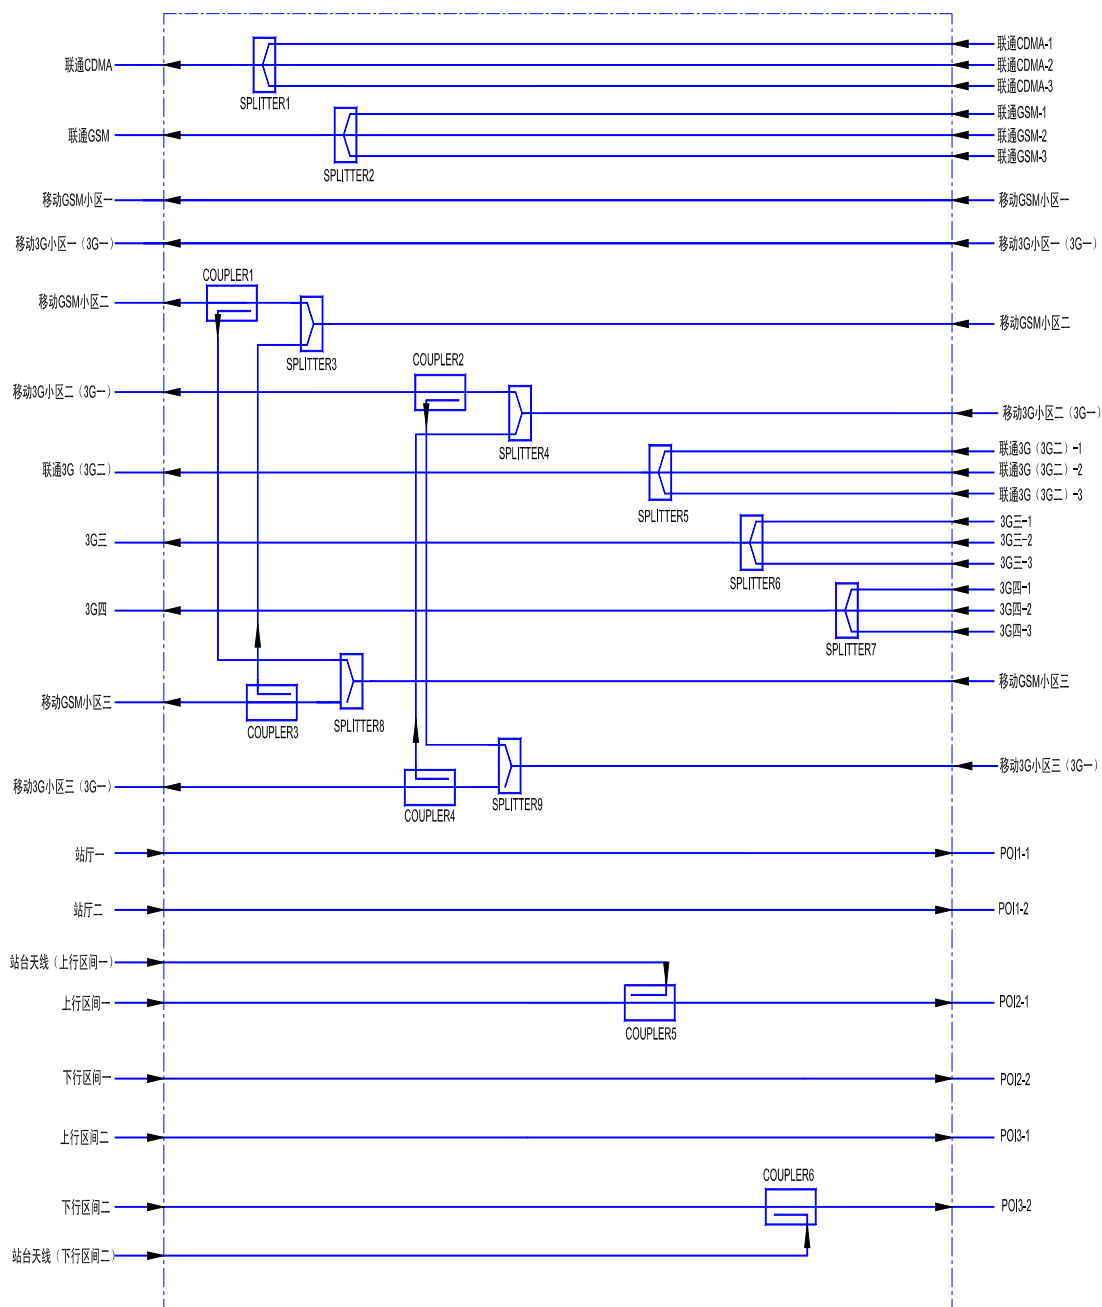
联通CDMA
SPLITTER1
联通CDMA-1
联通CDMA-2
联通CDMA-3
联通GSM
SPLITTER2
联通GSM-1
联通GSM-2
联通GSM-3
移动GSM小区一
移动GSM小区一
移动3G小区一（3G一）
移动3G小区一（3G一）
COUPLER1
移动GSM小区二
SPLITTER3
移动GSM小区二
COUPLER2
移动3G小区二（3G一）
SPLITTER4
移动3G小区二（3G一）
联通3G（3G二）
联通3G（3G二）-1
联通3G（3G二）-2
联通3G（3G二）-3
SPLITTER5
3G三
3G三-1
3G三-2
3G三-3
SPLITTER6
3G四
3G四-1
3G四-2
3G四-3
SPLITTER7
移动GSM小区三
COUPLER3
SPLITTER8
移动GSM小区三
移动3G小区三（3G一）
COUPLER4
SPLITTER9
移动3G小区三（3G一）
站厅一
POI1-1
站厅二
POI1-2
站台天线（上行区间一）
上行区间一
COUPLER5
POI2-1
下行区间一
POI2-2
上行区间二
POI3-1
COUPLER6
下行区间二
POI3-2
站台天线（下行区间二）